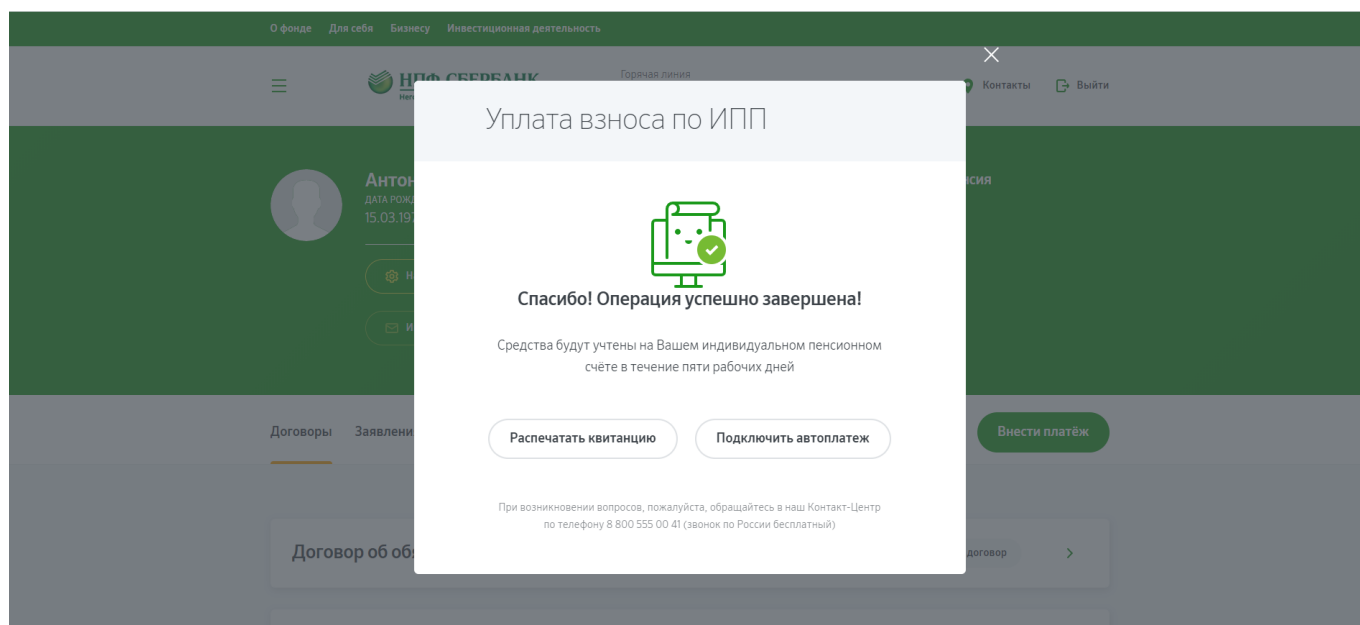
О фонде Для себя Бизнесу Инвестиционная деятельность

НПФ СБЕРБАНК

Горячая линия

Контакты Выйти

Уплата взноса по ИПП

Антон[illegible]
ДАТА РОЖД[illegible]
15.03.19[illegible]

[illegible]сия

Спасибо! Операция успешно завершена!

Средства будут учтены на Вашем индивидуальном пенсионном счёте в течение пяти рабочих дней

Договоры Заявлени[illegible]

Распечатать квитанцию

Подключить автоплатеж

Внести платёж

При возникновении вопросов, пожалуйста, обращайтесь в наш Контакт-Центр по телефону 8 800 555 00 41 (звонок по России бесплатный)

Договор об об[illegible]

договор